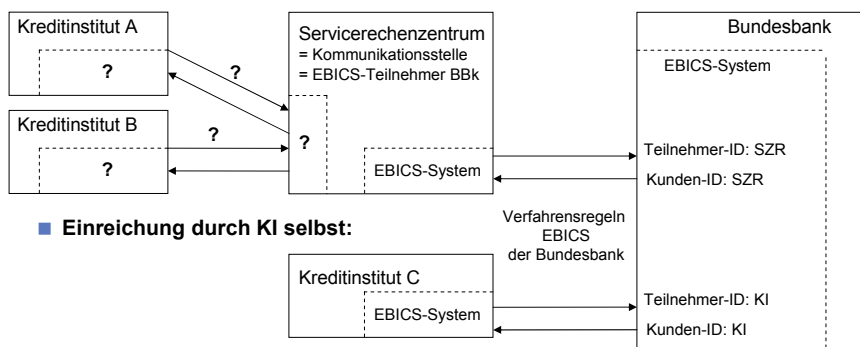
Kreditinstitut A

?

?

Kreditinstitut B

?

?

Servicerechenzentrum
= Kommunikationsstelle
= EBICS-Teilnehmer BBk

?

EBICS-System

Bundesbank

EBICS-System

Teilnehmer-ID: SZR

Kunden-ID: SZR

Einreichung durch KI selbst:

Verfahrensregeln
EBICS
der Bundesbank

Kreditinstitut C

EBICS-System

Teilnehmer-ID: KI

Kunden-ID: KI